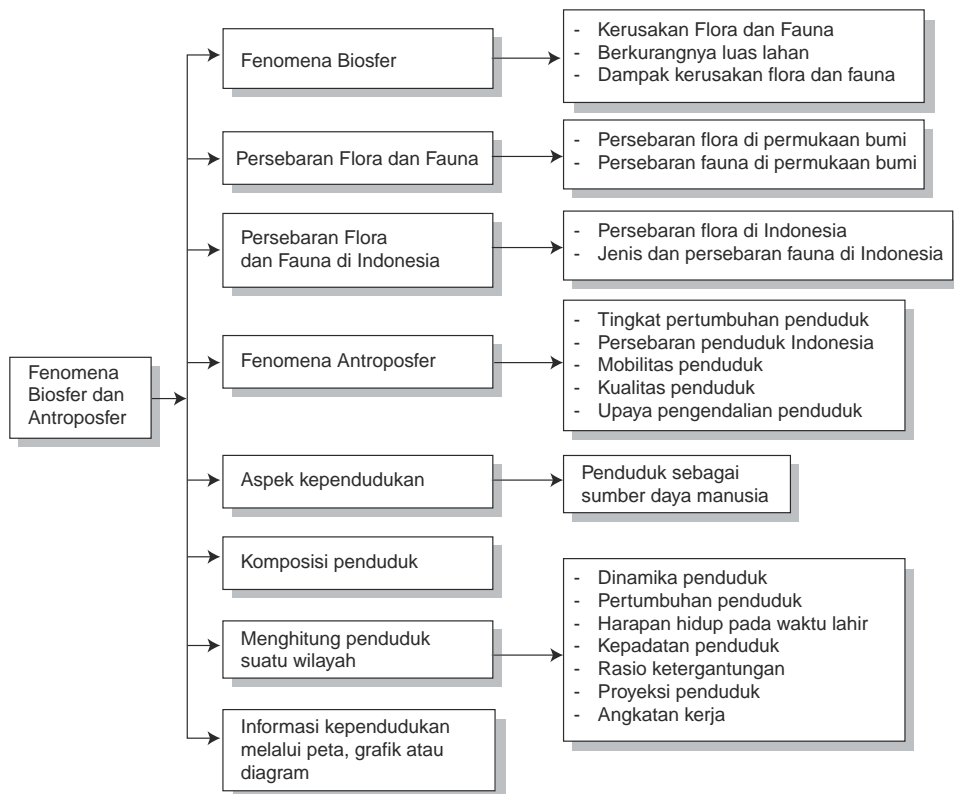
Fenomena Biosfer dan Antroposfer

Fenomena Biosfer

- Kerusakan Flora dan Fauna
- Berkurangnya luas lahan
- Dampak kerusakan flora dan fauna

Persebaran Flora dan Fauna

- Persebaran flora di permukaan bumi
- Persebaran fauna di permukaan bumi

Persebaran Flora dan Fauna di Indonesia

- Persebaran flora di Indonesia
- Jenis dan persebaran fauna di Indonesia

Fenomena Antroposfer

- Tingkat pertumbuhan penduduk
- Persebaran penduduk Indonesia
- Mobilitas penduduk
- Kualitas penduduk
- Upaya pengendalian penduduk

Aspek kependudukan

Penduduk sebagai sumber daya manusia

Komposisi penduduk

Menghitung penduduk suatu wilayah

- Dinamika penduduk
- Pertumbuhan penduduk
- Harapan hidup pada waktu lahir
- Kepadatan penduduk
- Rasio ketergantungan
- Proyeksi penduduk
- Angkatan kerja

Informasi kependudukan melalui peta, grafik atau diagram